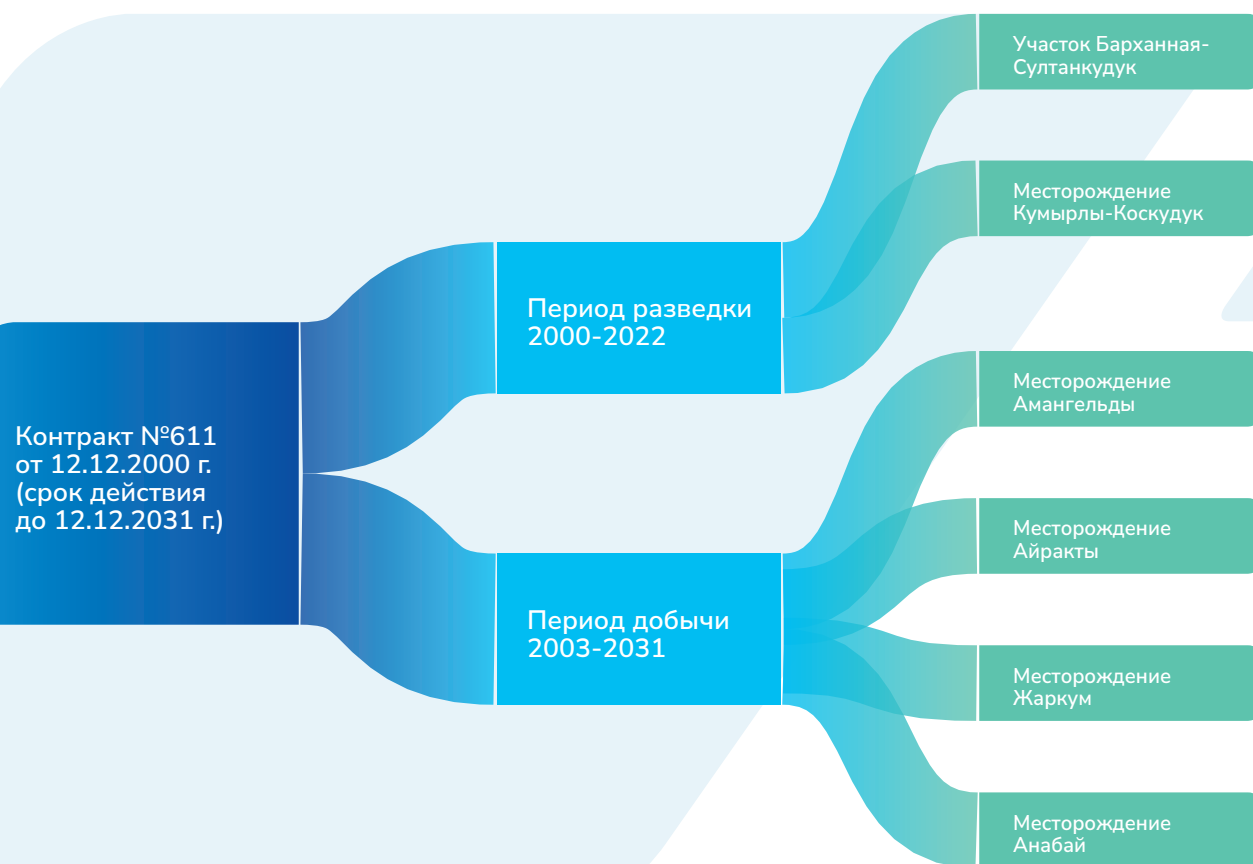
Контракт №611 от 12.12.2000 г. (срок действия до 12.12.2031 г.)

Период разведки 2000-2022

Период добычи 2003-2031

Участок Барханная-Султанкудук

Месторождение Кумырлы-Коскудук

Месторождение Амангельды

Месторождение Айракты

Месторождение Жаркум

Месторождение Анабай